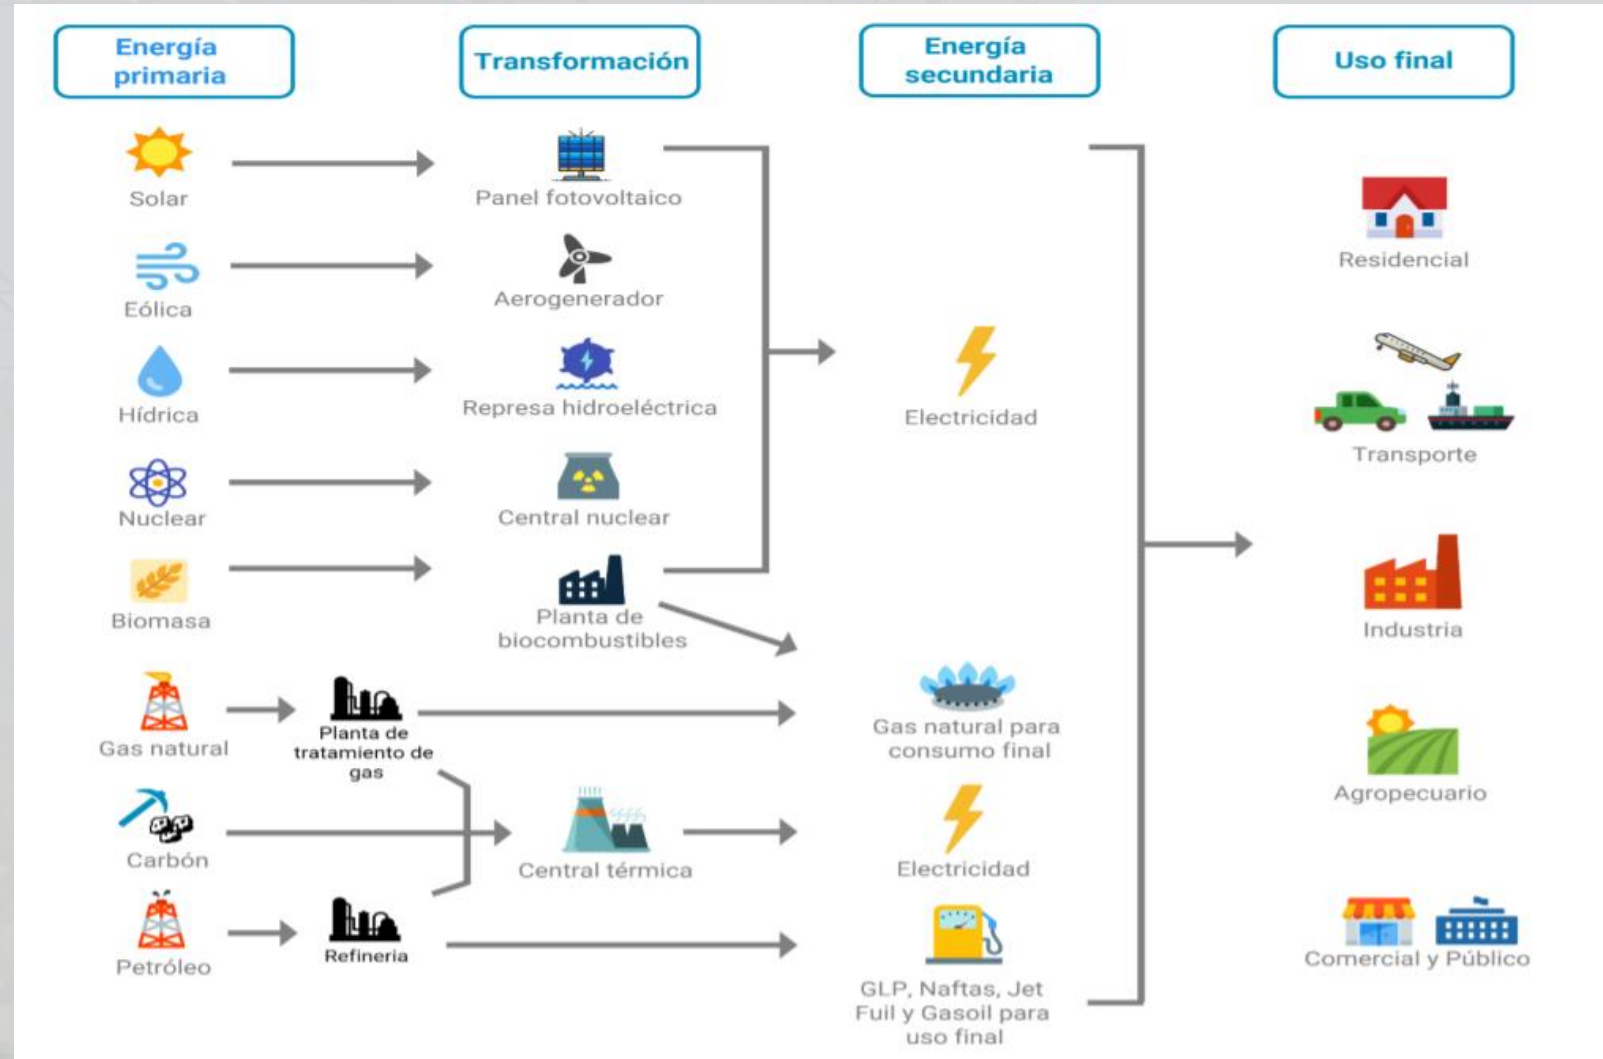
Energía primaria

Transformación

Energía secundaria

Uso final

Solar

Panel fotovoltaico

Eólica

Aerogenerador

Hídrica

Represa hidroeléctrica

Nuclear

Central nuclear

Biomasa

Planta de biocombustibles

Electricidad

Gas natural

Planta de tratamiento de gas

Gas natural para consumo final

Carbón

Central térmica

Electricidad

Petróleo

Refinería

GLP, Naftas, Jet Fuil y Gasoil para uso final

Residencial

Transporte

Industria

Agropecuario

Comercial y Público